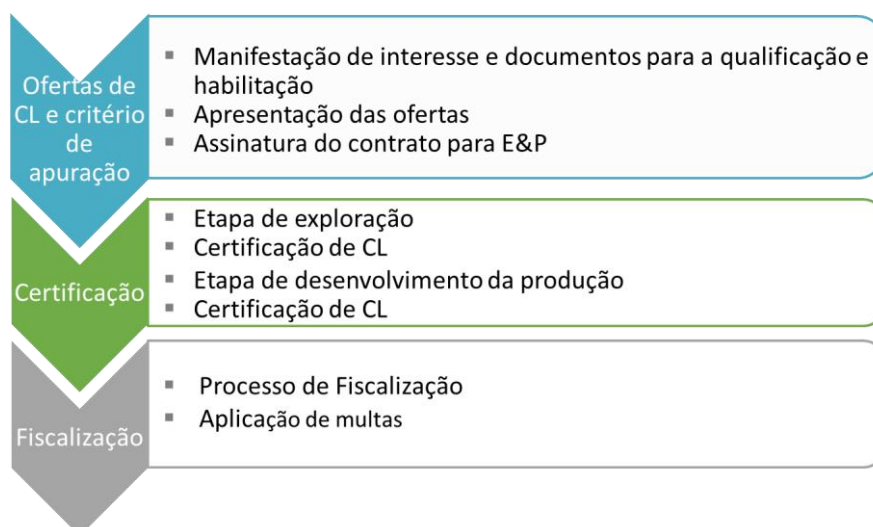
Ofertas de CL e critério de apuração

- Manifestação de interesse e documentos para a qualificação e habilitação
- Apresentação das ofertas
- Assinatura do contrato para E&P

Certificação

- Etapa de exploração
- Certificação de CL
- Etapa de desenvolvimento da produção
- Certificação de CL

Fiscalização

- Processo de Fiscalização
- Aplicação de multas